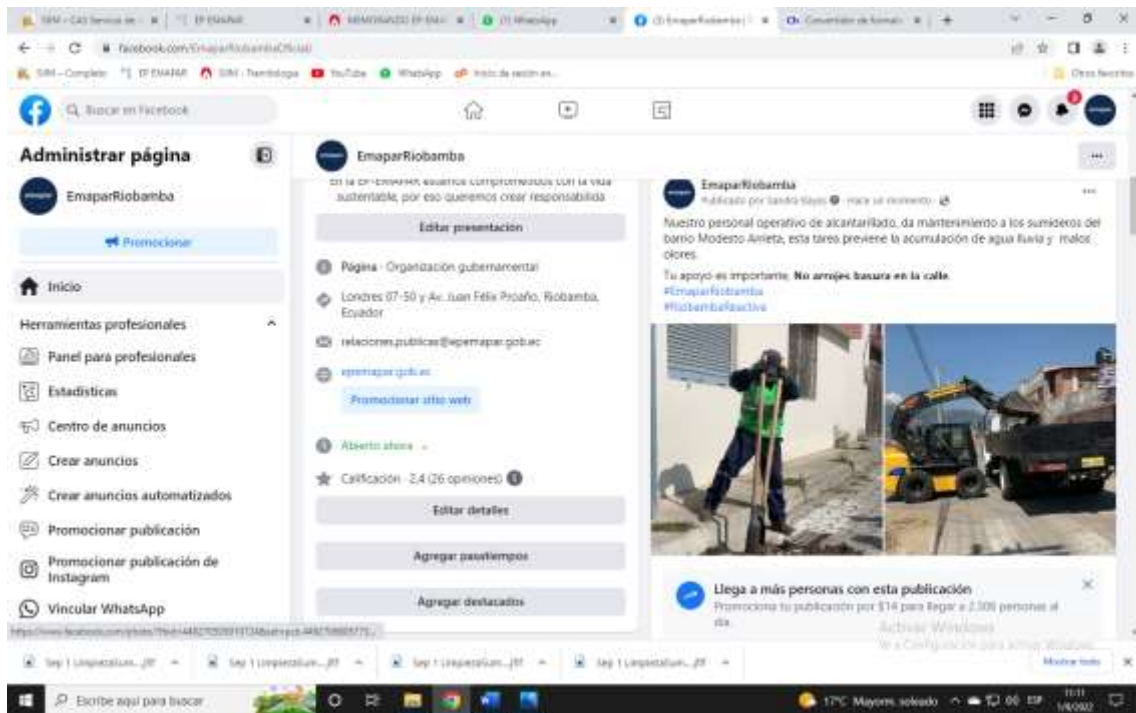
SIM - CAS Servicio de | EP EMAPAR | MEMORANDO EP EMA | (1) WhatsApp | (3) EmaparRiobamba | Convertidor de formato
facebook.com/EmaparRiobambaOficial
SIM - Completo | EP EMAPAR | SIM - Tramitologia | YouTube | WhatsApp | Inicio de sesión en... | Otros favoritos

Buscar en Facebook

Administrar página

EmaparRiobamba

Promocionar

Inicio

Herramientas profesionales

Panel para profesionales

Estadísticas

Centro de anuncios

Crear anuncios

Crear anuncios automatizados

Promocionar publicación

Promocionar publicación de Instagram

Vincular WhatsApp

EmaparRiobamba

En la EP-EMAPAR estamos comprometidos con la vida sustentable, por eso queremos crear responsabilidad

Editar presentación

Página · Organización gubernamental

Londres 07-50 y Av. Juan Félix Proaño, Riobamba, Ecuador

relaciones.publicas@epemapar.gob.ec

epemapar.gob.ec

Promocionar sitio web

Abierto ahora

Calificación · 2,4 (26 opiniones)

Editar detalles

Agregar pasatiempos

Agregar destacados

EmaparRiobamba
Publicado por Sandro Mayo · Hace un momento

Nuestro personal operativo de alcantarillado, da mantenimiento a los sumideros del barrio Modesto Arrieta, esta tarea previene la acumulación de agua lluvia y malos olores.

Tu apoyo es importante, No arrojes basura en la calle.
#EmaparRiobamba
#RiobambaReactiva

Llega a más personas con esta publicación
Promociona tu publicación por $14 para llegar a 2.300 personas al día.

Activar Windows
Ve a Configuración para activar Windows.

https://www.facebook.com/photo/?fbid=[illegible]

Sep 1 Limpieza/Lum...jfif | Sep 1 Limpieza/Lum...jfif | Sep 1 Limpieza/Lum...jfif | Sep 1 Limpieza/Lum...jfif | Mostrar todo

Escribe aquí para buscar

17°C Mayorm. soleado 11:11 1/9/2022